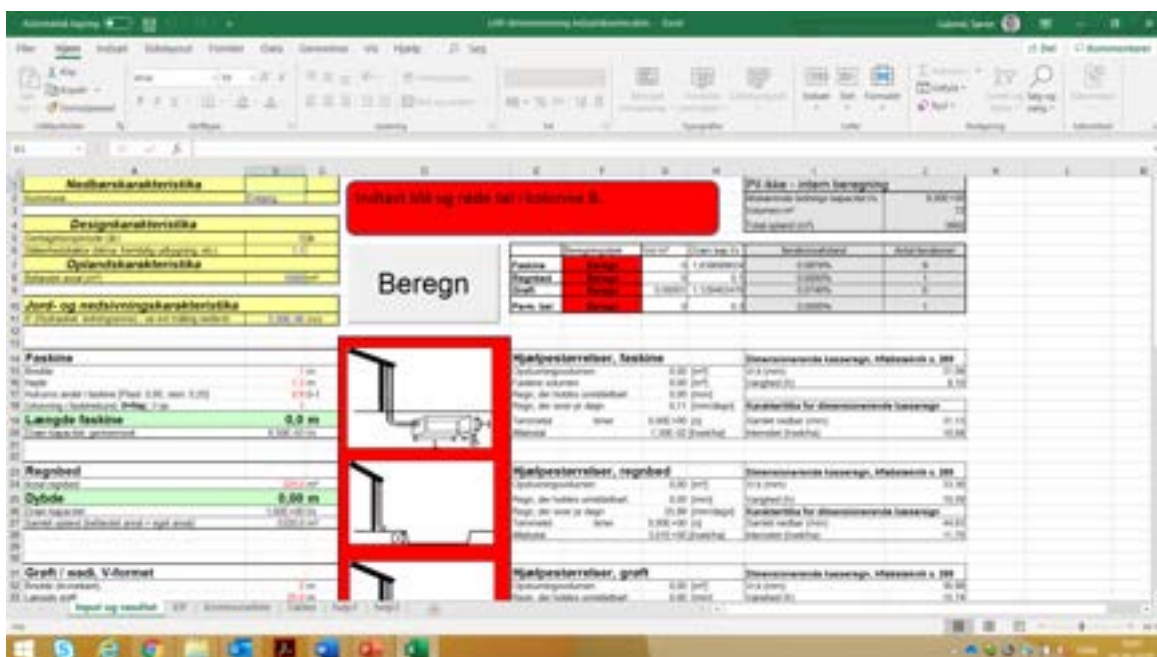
Nedbørskarakteristika

Designkarakteristika

Oplandskarakteristika

Jord- og nedsivningskarakteristika

Indtast blå og røde tal i kolonne B.

PV ikke - intern beregning

Beregn

Faskine
Regnbed
Grøft
Perm. bel.

Faskine

Længde faskine 0,0 m

Regnbed

Dybde 0,00 m

Grøft / wadi, V-formet

Hjælpestørrelser, faskine

Hjælpestørrelser, regnbed

Hjælpestørrelser, grøft

Dimensionerende kasseregn

Karakteristika for dimensionerende kasseregn

Dimensionerende kasseregn

Karakteristika for dimensionerende kasseregn

Dimensionerende kasseregn

Input og resultat